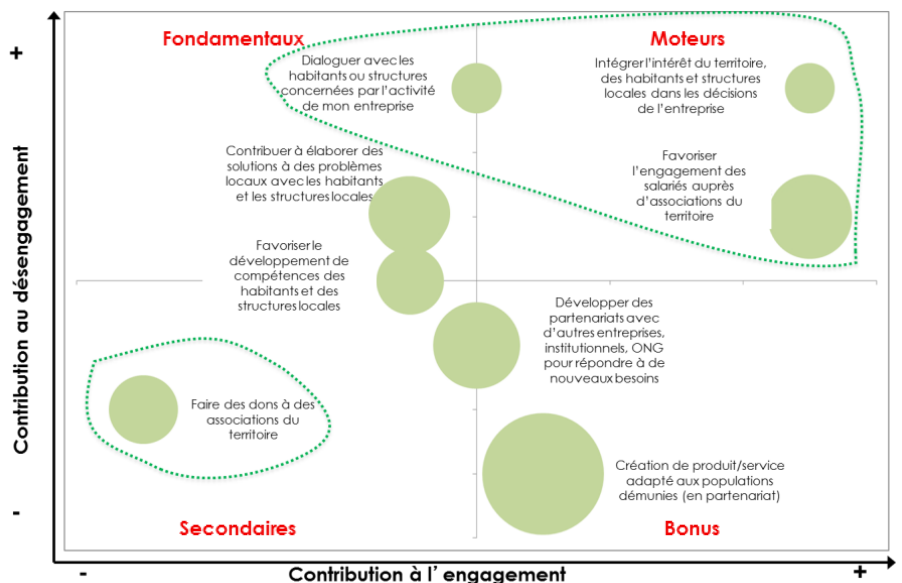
+

Fondamentaux

Moteurs

Dialoguer avec les habitants ou structures concernées par l'activité de mon entreprise

Intégrer l'intérêt du territoire, des habitants et structures locales dans les décisions de l'entreprise

Contribuer à élaborer des solutions à des problèmes locaux avec les habitants et les structures locales

Favoriser l'engagement des salariés auprès d'associations du territoire

Favoriser le développement de compétences des habitants et des structures locales

Développer des partenariats avec d'autres entreprises, institutionnels, ONG pour répondre à de nouveaux besoins

Faire des dons à des associations du territoire

Création de produit/service adapté aux populations démunies (en partenariat)

Contribution au désengagement

-

Secondaires

Bonus

-

Contribution à l' engagement

+